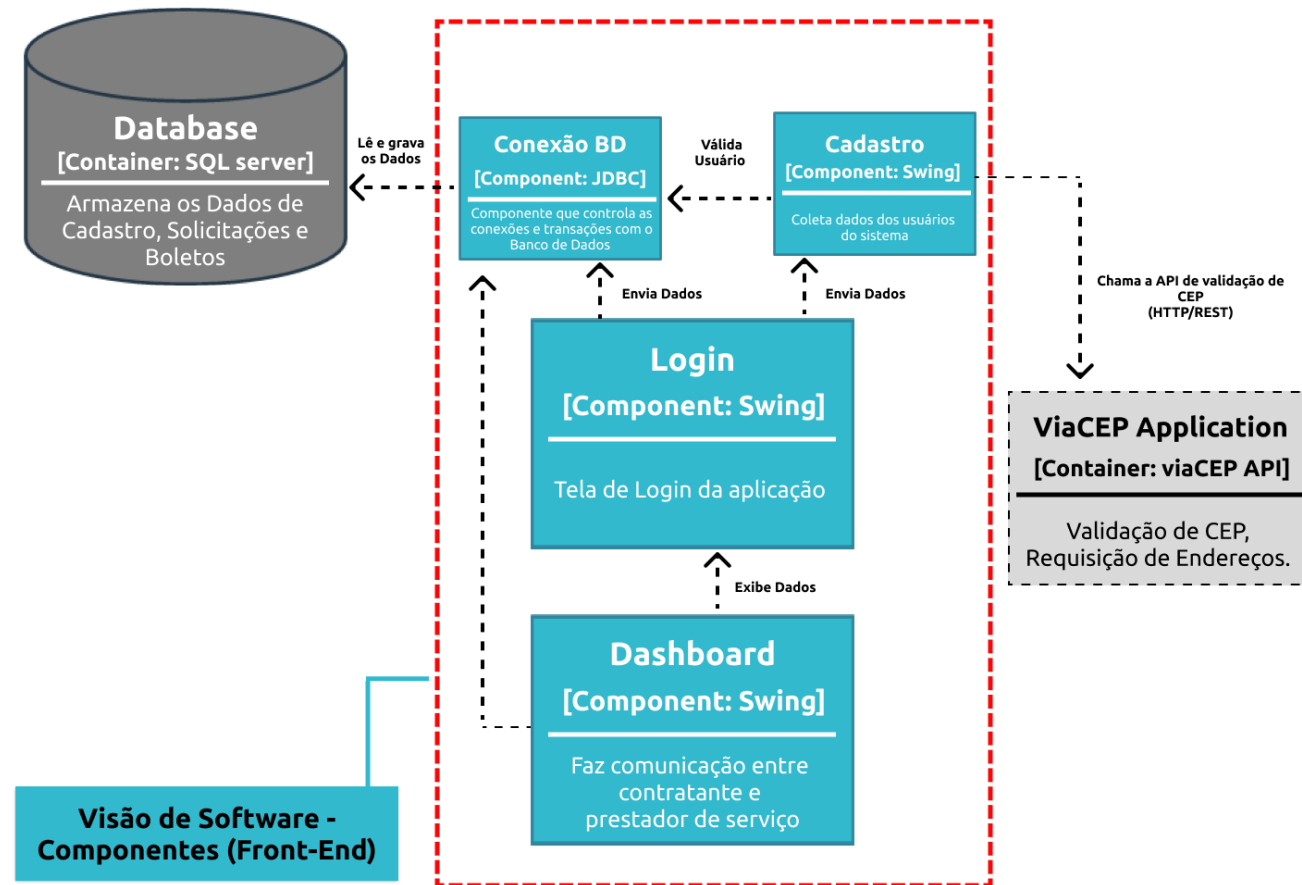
Database
[Container: SQL server]
Armazena os Dados de Cadastro, Solicitações e Boletos

Lê e grava os Dados

Conexão BD
[Component: JDBC]
Componente que controla as conexões e transações com o Banco de Dados

Válida Usuário

Cadastro
[Component: Swing]
Coleta dados dos usuários do sistema

Chama a API de validação de CEP
(HTTP/REST)

Envia Dados

Envia Dados

Login
[Component: Swing]
Tela de Login da aplicação

ViaCEP Application
[Container: viaCEP API]
Validação de CEP, Requisição de Endereços.

Exibe Dados

Dashboard
[Component: Swing]
Faz comunicação entre contratante e prestador de serviço

Visão de Software - Componentes (Front-End)